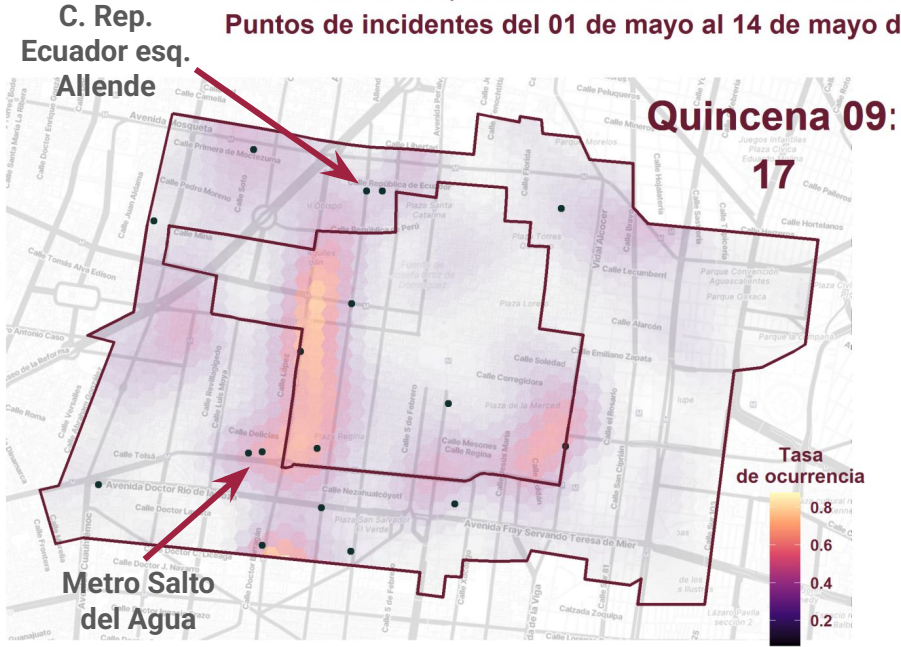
C. Rep. Ecuador esq. Allende

Puntos de incidentes del 01 de mayo al 14 de mayo d

Quincena 09: 17

Avenida Mosqueta
Calle Primero de Moctezuma
Calle Pedro Moreno
Calle República de Ecuador
Calle Mina
Calle República de Perú
Plaza Santa Catarina
Calle Florida
Vidal Alcocer
Calle Lecumberri
Calle Hortelanos
Parque Aguascalientes
Plaza Loreto
Calle Alarcón
Calle Emiliano Zapata
Calle Soledad
Calle Corregidora
Plaza de la Merced
Calle Mesones
Calle Regina
Plaza Regina
Calle Delicias
Calle López
Calle Revillagigedo
Calle Luis Moya
Calle Tolsá
Avenida Doctor Río de la Loza
Calle Netzahualcóyotl
Plaza San Salvador el Verde
Avenida Fray Servando Teresa de Mier
Calle 5 de Febrero
Calle San Ciprián
Calle Juan Aldama
Calle Tomás Alva Edison
Avenida de la Reforma
Calle Doctor Lucio
Calle Doctor C. Liceaga
Calzada Cuauhtémoc
Avenida de la Viga
Calzada Zoquipa
Lázaro Pavía sección 2

Tasa de ocurrencia
0.8
0.6
0.4
0.2

Metro Salto del Agua